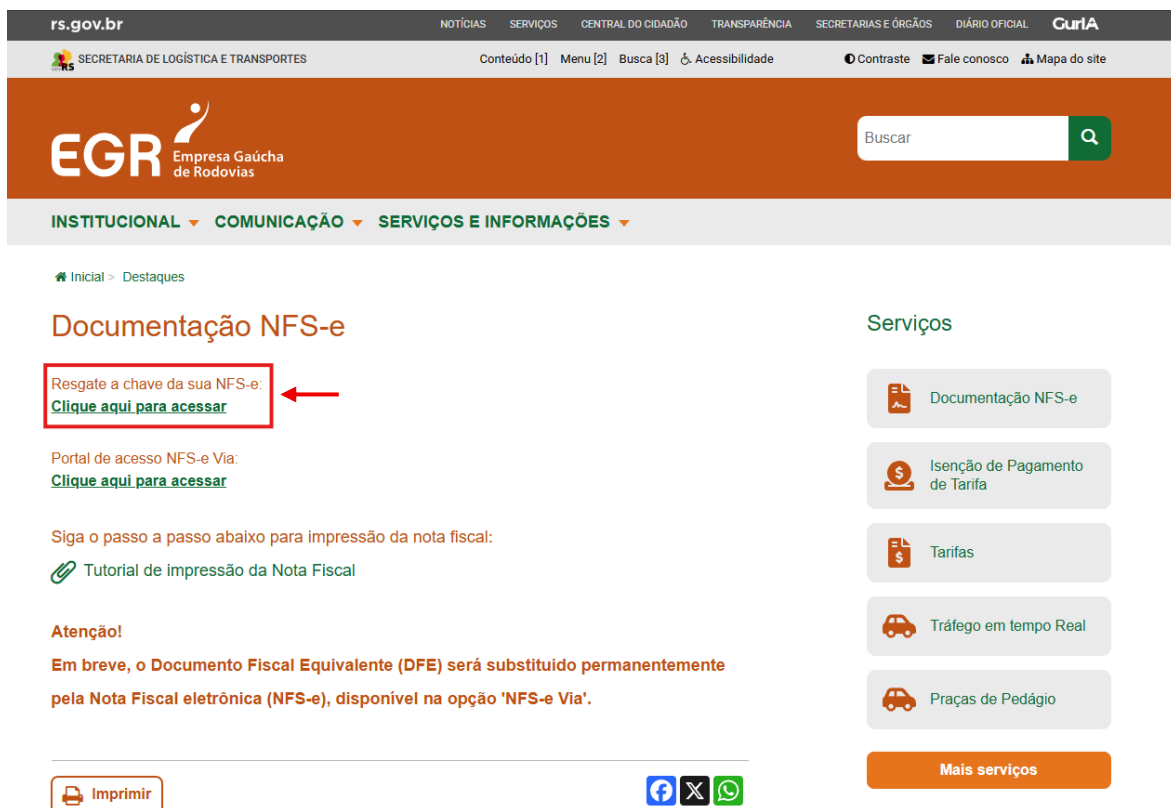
rs.gov.br NOTÍCIAS SERVIÇOS CENTRAL DO CIDADÃO TRANSPARÊNCIA SECRETARIAS E ÓRGÃOS DIÁRIO OFICIAL GurIA

RS SECRETARIA DE LOGÍSTICA E TRANSPORTES

Conteúdo [1] Menu [2] Busca [3] Acessibilidade

Contraste Fale conosco Mapa do site

EGR Empresa Gaúcha de Rodovias

Buscar

INSTITUCIONAL COMUNICAÇÃO SERVIÇOS E INFORMAÇÕES

Inicial > Destaques

Documentação NFS-e

Resgate a chave da sua NFS-e:
Clique aqui para acessar

Portal de acesso NFS-e Via:
Clique aqui para acessar

Siga o passo a passo abaixo para impressão da nota fiscal:

Tutorial de impressão da Nota Fiscal

Atenção!

Em breve, o Documento Fiscal Equivalente (DFE) será substituido permanentemente pela Nota Fiscal eletrônica (NFS-e), disponível na opção 'NFS-e Via'.

Imprimir

Serviços

Documentação NFS-e

Isenção de Pagamento de Tarifa

Tarifas

Tráfego em tempo Real

Praças de Pedágio

Mais serviços